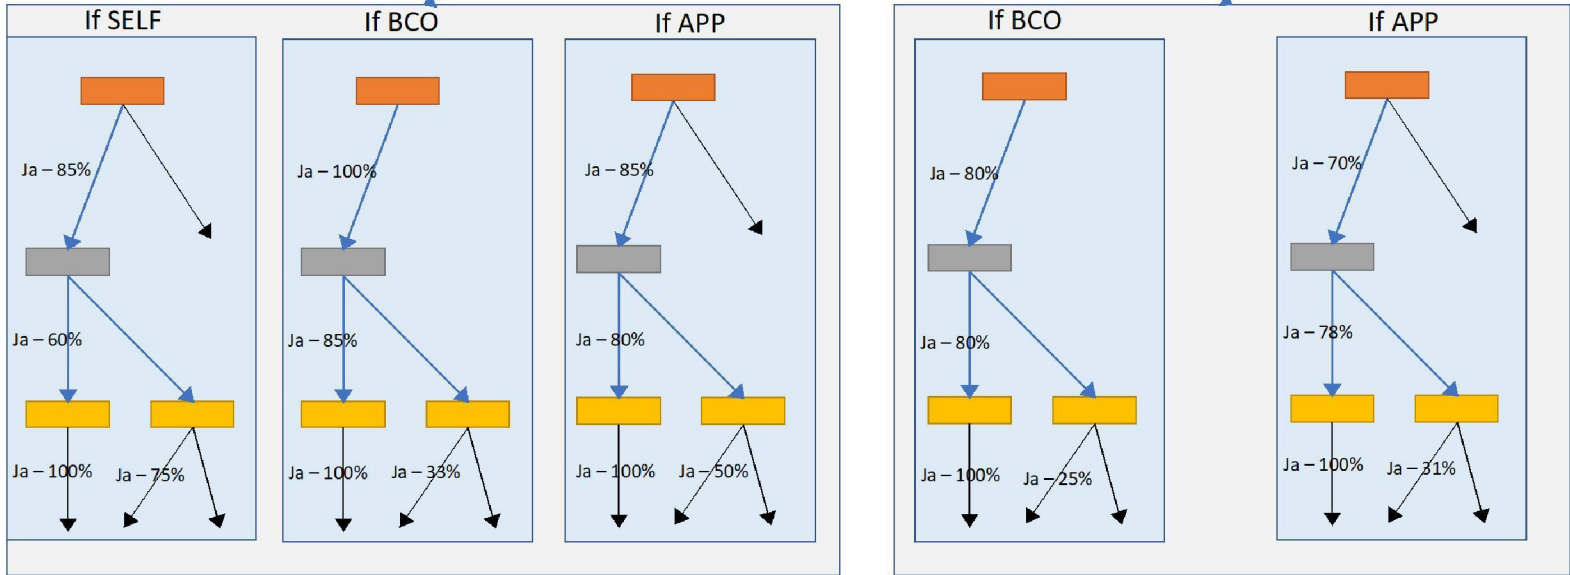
If SELF

Ja – 85%

Ja – 60%

Ja – 100%

Ja – 75%

If BCO

Ja – 100%

Ja – 85%

Ja – 100%

Ja – 33%

If APP

Ja – 85%

Ja – 80%

Ja – 100%

Ja – 50%

If BCO

Ja – 80%

Ja – 80%

Ja – 100%

Ja – 25%

If APP

Ja – 70%

Ja – 78%

Ja – 100%

Ja – 31%